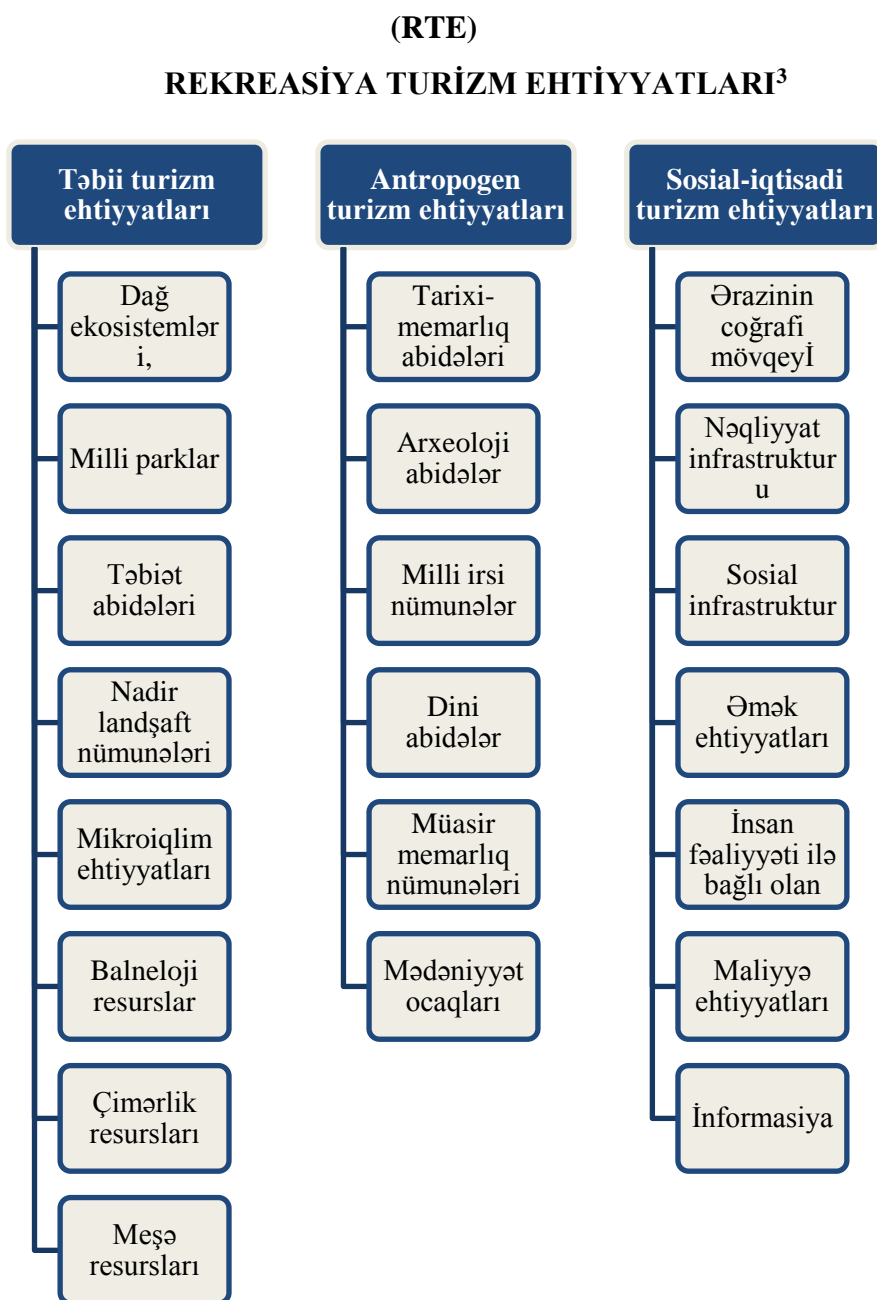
(RTE)

REKREASİYA TURİZM EHTİYYATLARI³

Təbii turizm ehtiyyatları

Dağ ekosistemləri,

Milli parklar

Təbiət abidələri

Nadir landşaft nümunələri

Mikroiqlim ehtiyyatları

Balneloji resurslar

Çimərlik resursları

Meşə resursları

Antropogen turizm ehtiyyatları

Tarixi-memarlıq abidələri

Arxeoloji abidələr

Milli irsi nümunələr

Dini abidələr

Müasir memarlıq nümunələri

Mədəniyyət ocaqları

Sosial-iqtisadi turizm ehtiyyatları

Ərazinin coğrafi mövqeyİ

Nəqliyyat infrastrukturu

Sosial infrastruktur

Əmək ehtiyyatları

İnsan fəaliyyəti ilə bağlı olan

Maliyyə ehtiyyatları

İnformasiya